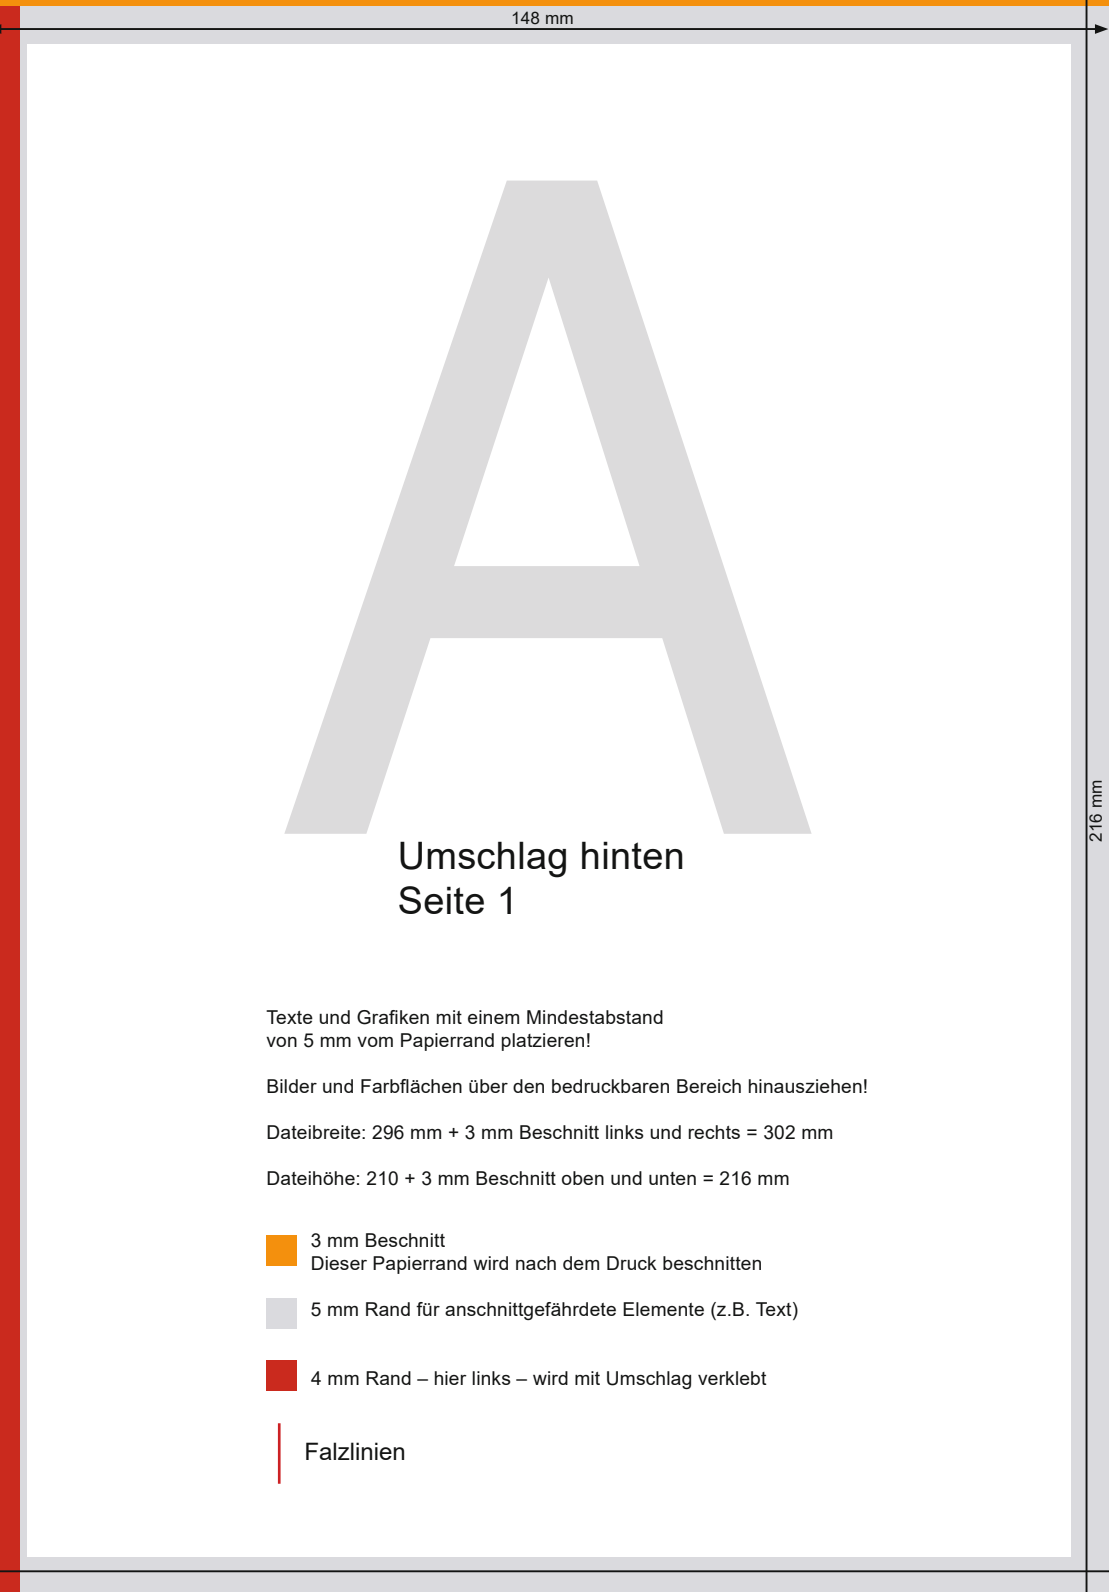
148 mm

216 mm

A

Umschlag hinten
Seite 1

Texte und Grafiken mit einem Mindestabstand von 5 mm vom Papierrand platzieren!

Bilder und Farbflächen über den bedruckbaren Bereich hinausziehen!

Dateibreite: 296 mm + 3 mm Beschnitt links und rechts = 302 mm

Dateihöhe: 210 + 3 mm Beschnitt oben und unten = 216 mm

3 mm Beschnitt
Dieser Papierrand wird nach dem Druck beschnitten

5 mm Rand für anschnittgefährdete Elemente (z.B. Text)

4 mm Rand – hier links – wird mit Umschlag verklebt

Falzlinien